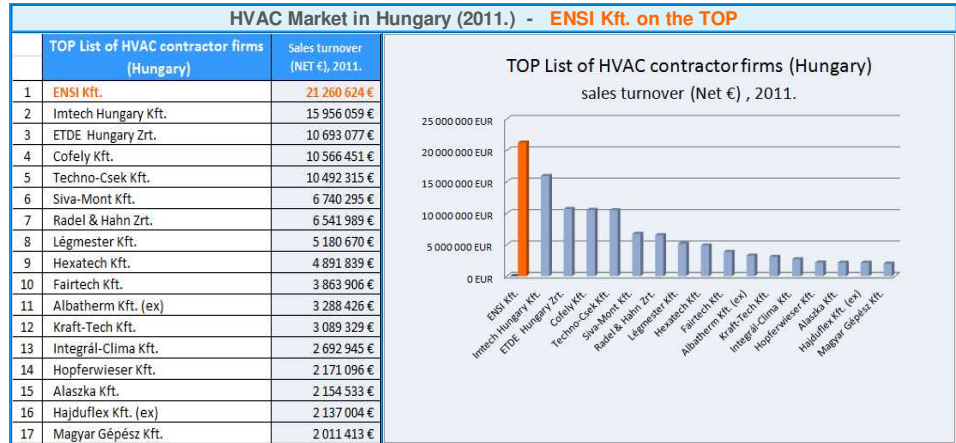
HVAC Market in Hungary (2011.) - ENSI Kft. on the TOP

| | TOP List of HVAC contractor firms (Hungary) | Sales turnover (NET €), 2011. |
|---|---|---|
| 1 | ENSI Kft. | 21 260 624 € |
| 2 | Imtech Hungary Kft. | 15 956 059 € |
| 3 | ETDE Hungary Zrt. | 10 693 077 € |
| 4 | Cofely Kft. | 10 566 451 € |
| 5 | Techno-Csek Kft. | 10 492 315 € |
| 6 | Siva-Mont Kft. | 6 740 295 € |
| 7 | Radel & Hahn Zrt. | 6 541 989 € |
| 8 | Légmester Kft. | 5 180 670 € |
| 9 | Hexatech Kft. | 4 891 839 € |
| 10 | Fairtech Kft. | 3 863 906 € |
| 11 | Albatherm Kft. (ex) | 3 288 426 € |
| 12 | Kraft-Tech Kft. | 3 089 329 € |
| 13 | Integrál-Clima Kft. | 2 692 945 € |
| 14 | Hopferwieser Kft. | 2 171 096 € |
| 15 | Alaszka Kft. | 2 154 533 € |
| 16 | Hajduflex Kft. (ex) | 2 137 004 € |
| 17 | Magyar Gépész Kft. | 2 011 413 € |

TOP List of HVAC contractor firms (Hungary)
sales turnover (Net €) , 2011.

25 000 000 EUR
20 000 000 EUR
15 000 000 EUR
10 000 000 EUR
5 000 000 EUR
0 EUR

ENSI Kft. Imtech Hungary Kft. ETDE Hungary Zrt. Cofely Kft. Techno-Csek Kft. Siva-Mont Kft. Radel & Hahn Zrt. Légmester Kft. Hexatech Kft. Fairtech Kft. Albatherm Kft. (ex) Kraft-Tech Kft. Integrál-Clima Kft. Hopferwieser Kft. Alaszka Kft. Hajduflex Kft. (ex) Magyar Gépész Kft.